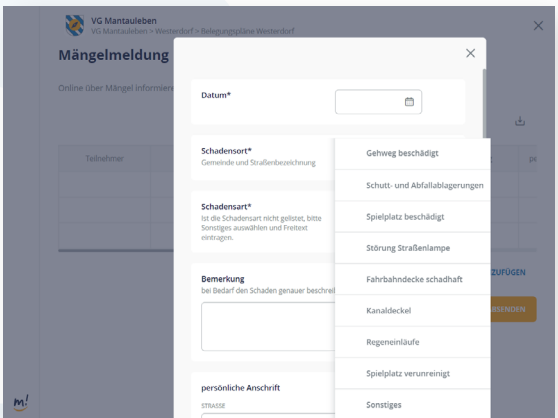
VG Mantauleben
VG Mantauleben > Westerdorf > Belegungspläne Westerdorf

Mängelmeldung

Online über Mängel informiere

Teilnehmer

pe

ZUFÜGEN

BENDEN

×

Datum*

Schadensort*
Gemeinde und Straßenbezeichnung

Schadensart*
Ist die Schadensart nicht gelistet, bitte Sonstiges auswählen und Freitext eintragen.

Bemerkung
bei Bedarf den Schaden genauer beschrei

persönliche Anschrift
STRASSE

Gehweg beschädigt
Schutt- und Abfallablagerungen
Spielplatz beschädigt
Störung Straßenlampe
Fahrbahndecke schadhaft
Kanaldeckel
Regeneinläufe
Spielplatz verunreinigt
Sonstiges

m!